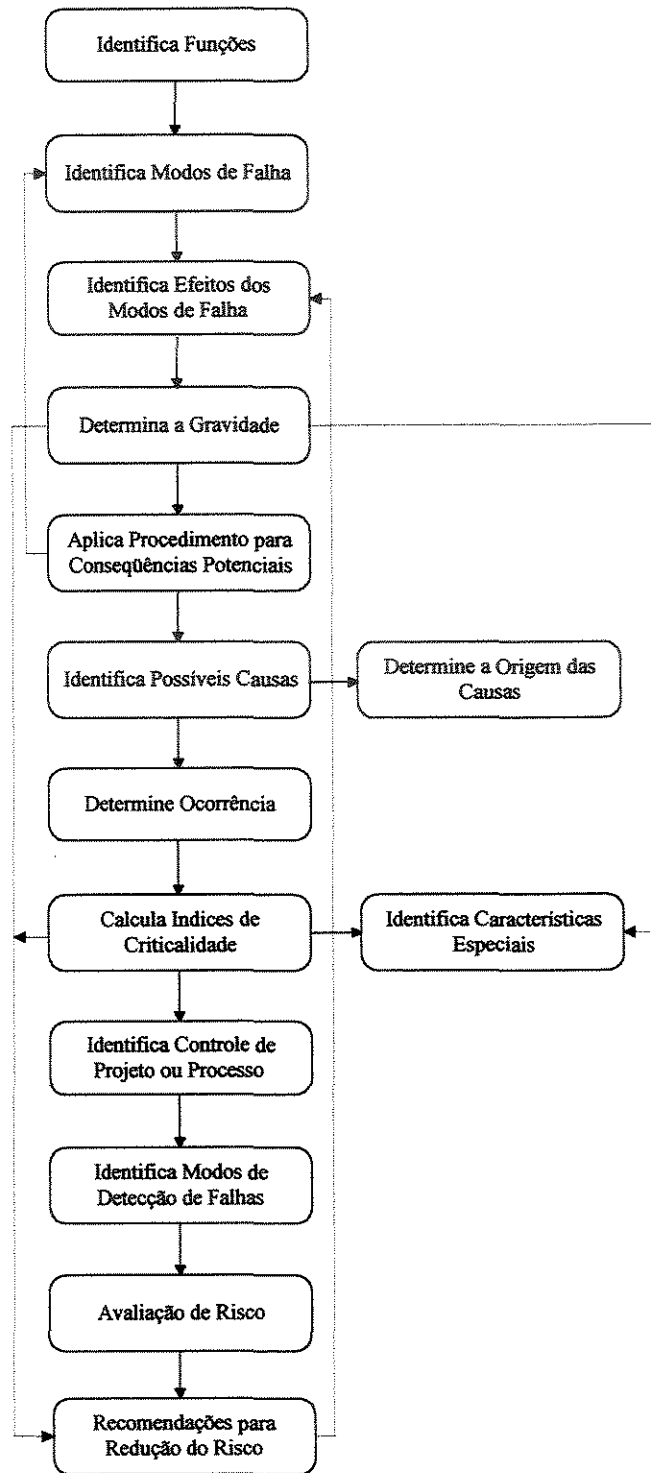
Identifica Funções

Identifica Modos de Falha

Identifica Efeitos dos Modos de Falha

Determina a Gravidade

Aplica Procedimento para Conseqüências Potenciais

Identifica Possíveis Causas

Determine a Origem das Causas

Determine Ocorrência

Calcula Indices de Criticalidade

Identifica Características Especiais

Identifica Controle de Projeto ou Processo

Identifica Modos de Detecção de Falhas

Avaliação de Risco

Recomendações para Redução do Risco